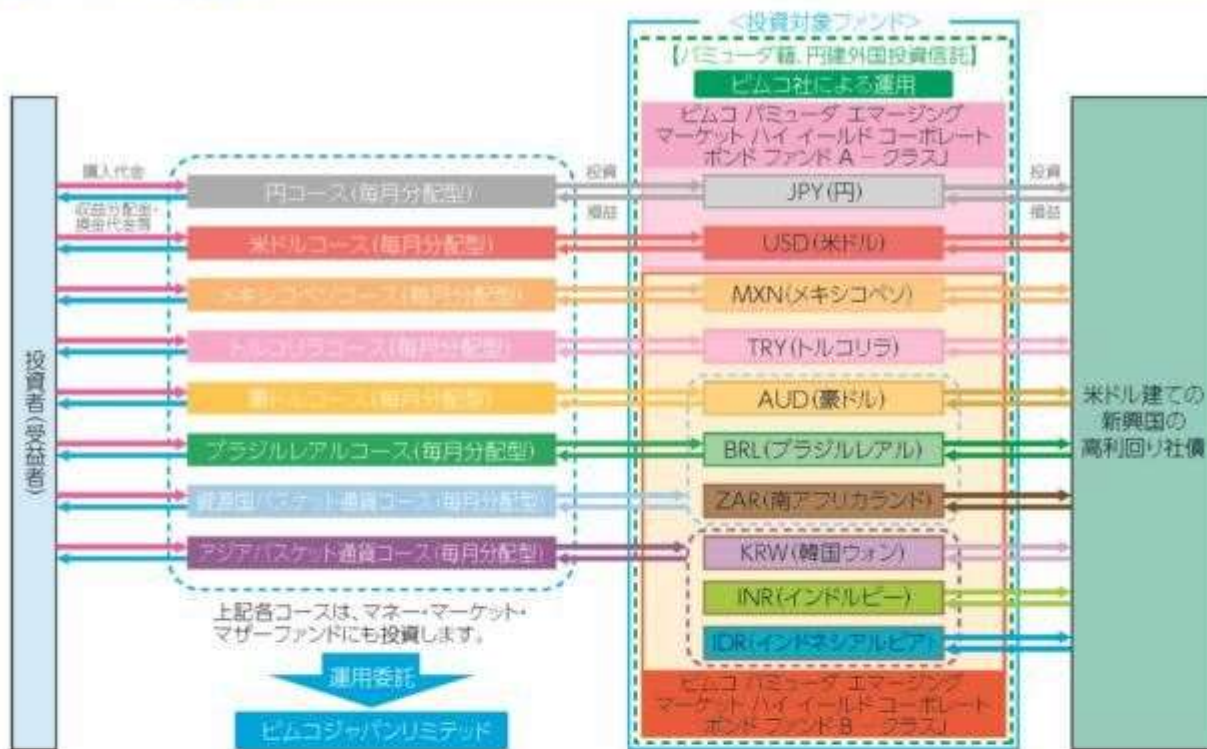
<投資対象ファンド>

【バミューダ籍、円建外国投資信託】

ピムコ社による運用

ピムコ バミューダ エマージング マーケット ハイ イールド コーポレート ボンド ファンド A – クラスJ

投資者(受益者)

購入代金

収益分配金・換金代金等

円コース(毎月分配型)

米ドルコース(毎月分配型)

メキシコペソコース(毎月分配型)

トルコリラコース(毎月分配型)

豪ドルコース(毎月分配型)

ブラジルレアルコース(毎月分配型)

資源国バスケット通貨コース(毎月分配型)

アジアバスケット通貨コース(毎月分配型)

上記各コースは、マネー・マーケット・マザーファンドにも投資します。

運用委託

ピムコジャパンリミテッド

投資

損益

JPY(円)

USD(米ドル)

MXN(メキシコペソ)

TRY(トルコリラ)

AUD(豪ドル)

BRL(ブラジルレアル)

ZAR(南アフリカランド)

KRW(韓国ウォン)

INR(インドルピー)

IDR(インドネシアルピア)

ピムコ バミューダ エマージング マーケット ハイ イールド コーポレート ボンド ファンド B – クラスJ

投資

損益

米ドル建ての新興国の高利回り社債